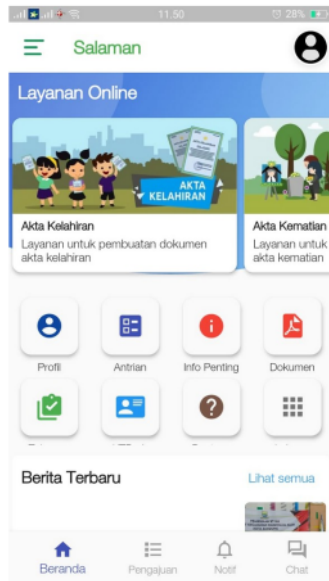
11.50
28%
Salaman
Layanan Online
AKTA KELAHIRAN
Akta Kelahiran
Layanan untuk pembuatan dokumen akta kelahiran
Akta Kematian
Layanan untuk akta kematian
Profil
Antrian
Info Penting
Dokumen
Berita Terbaru
Lihat semua
Beranda
Pengajuan
Notif
Chat